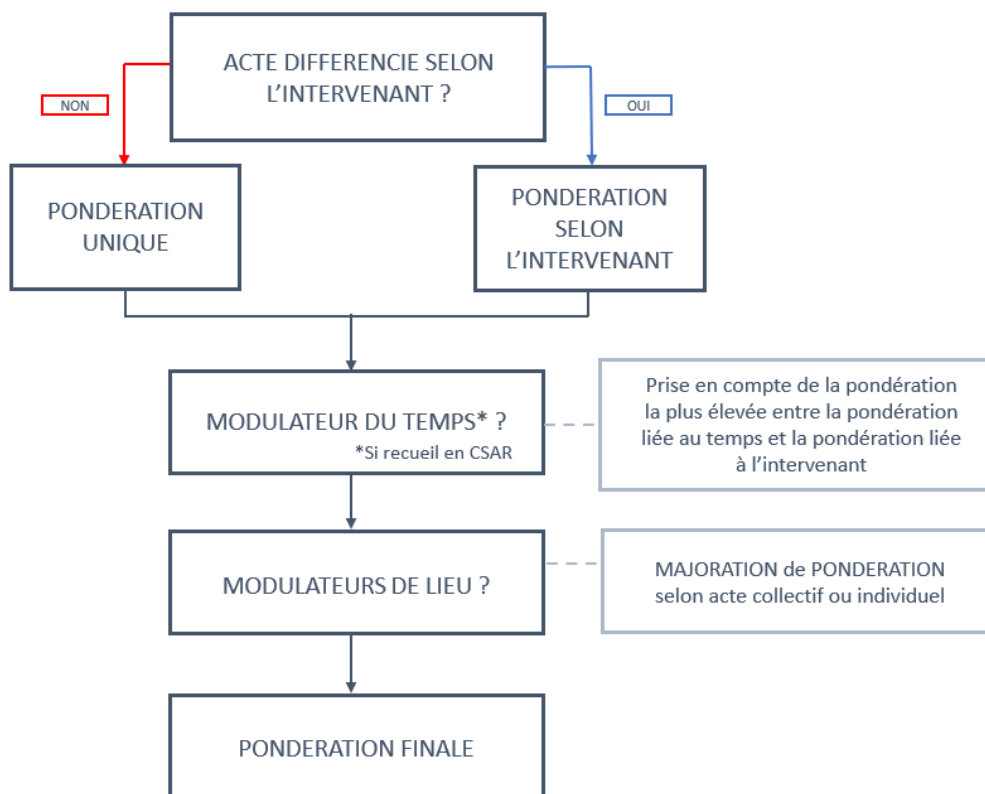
ACTE DIFFERENCIE SELON L'INTERVENANT ?

NON

OUI

PONDERATION UNIQUE

PONDERATION SELON L'INTERVENANT

MODULATEUR DU TEMPS* ?
*Si recueil en CSAR

Prise en compte de la pondération la plus élevée entre la pondération liée au temps et la pondération liée à l'intervenant

MODULATEURS DE LIEU ?

MAJORATION de PONDERATION selon acte collectif ou individuel

PONDERATION FINALE